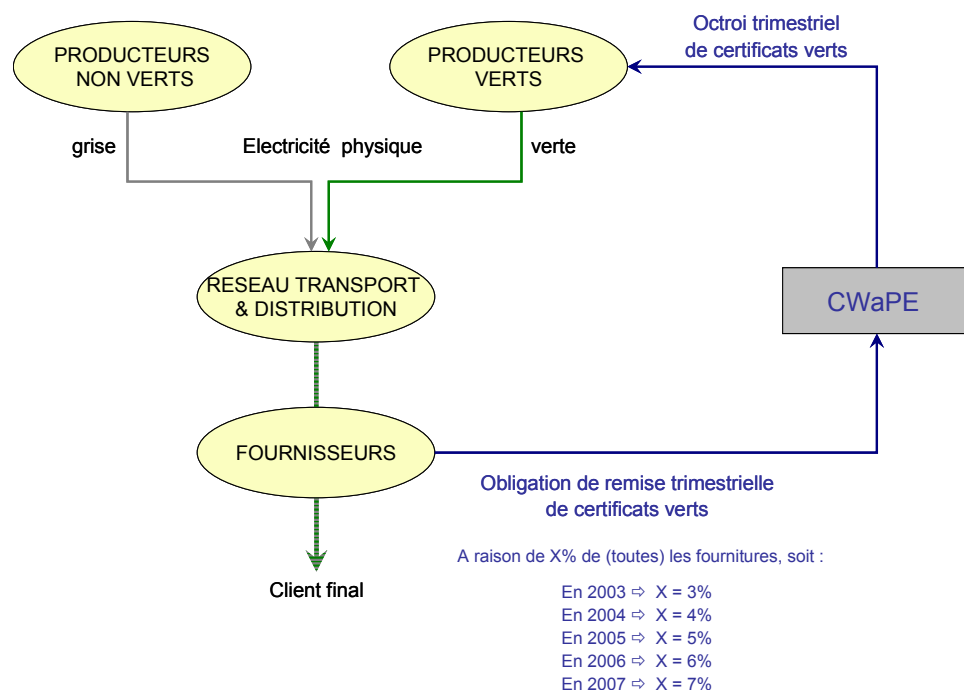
PRODUCTEURS NON VERTS

PRODUCTEURS VERTS

Octroi trimestriel de certificats verts

grise

Electricité physique

verte

RESEAU TRANSPORT & DISTRIBUTION

CWaPE

FOURNISSEURS

Obligation de remise trimestrielle de certificats verts

A raison de X% de (toutes) les fournitures, soit :

Client final

En 2003 ⇨ X = 3%
En 2004 ⇨ X = 4%
En 2005 ⇨ X = 5%
En 2006 ⇨ X = 6%
En 2007 ⇨ X = 7%